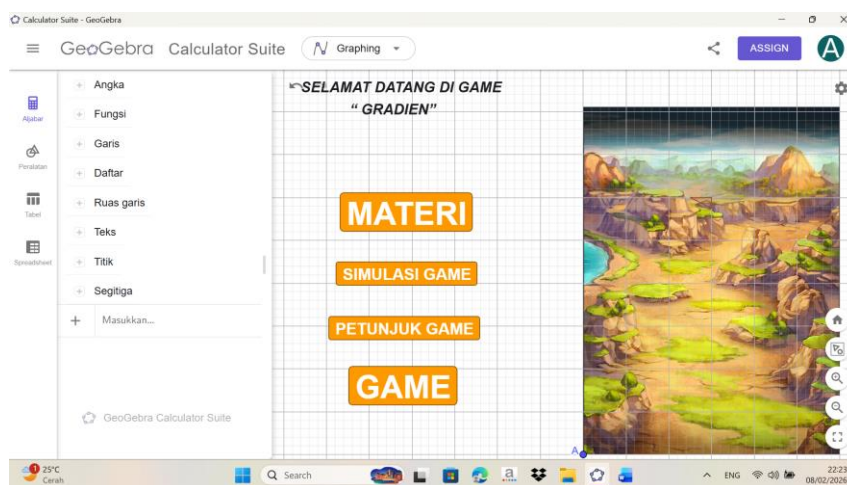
Calculator Suite - GeoGebra

GeoGebra Calculator Suite Graphing

ASSIGN

A

Aljabar

Peralatan

Tabel

Spreadsheet

Angka

Fungsi

Garis

Daftar

Ruas garis

Teks

Titik

Segitiga

Masukkan...

GeoGebra Calculator Suite

SELAMAT DATANG DI GAME
" GRADIEN"

MATERI

SIMULASI GAME

PETUNJUK GAME

GAME

A

25°C
Cerah

Search

ENG

22:23
08/02/2026